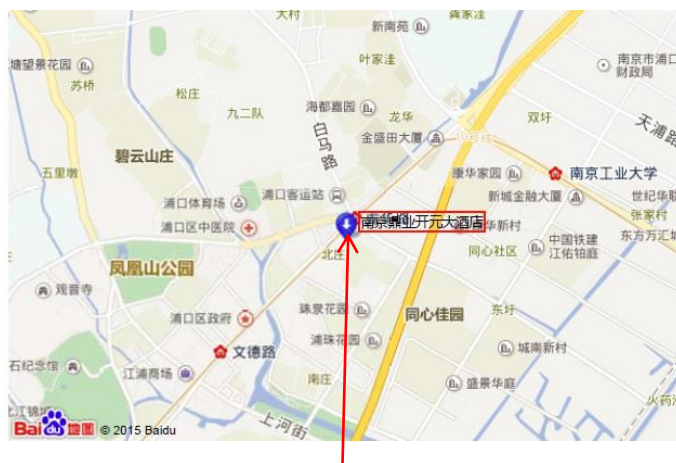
大村
新南苑
龚家洼
南京市浦口区财政局
塘望景花园
叶家洼
苏桥
松庄
九二队
海都嘉园
龙华
双圩
天浦路
碧云山庄
白马路
金盛田大厦
康华家园
南京工业大学
五里墩
浦口体育场
浦口客运站
新城金融大厦
世纪华联
南京鼎业开元大酒店
张家村
浦口区中医院
华新村
东方万汇城
同心社区
中国铁建江佑铂庭
北庄
凤凰山公园
戏音寺
珠泉花园
同心佳园
东圩
浦口区政府
文德路
浦泉花园
城南新村
石纪念馆
江浦商场
南庄
盛景华庭
火药局
上河街
Bai度地图 © 2015 Baidu